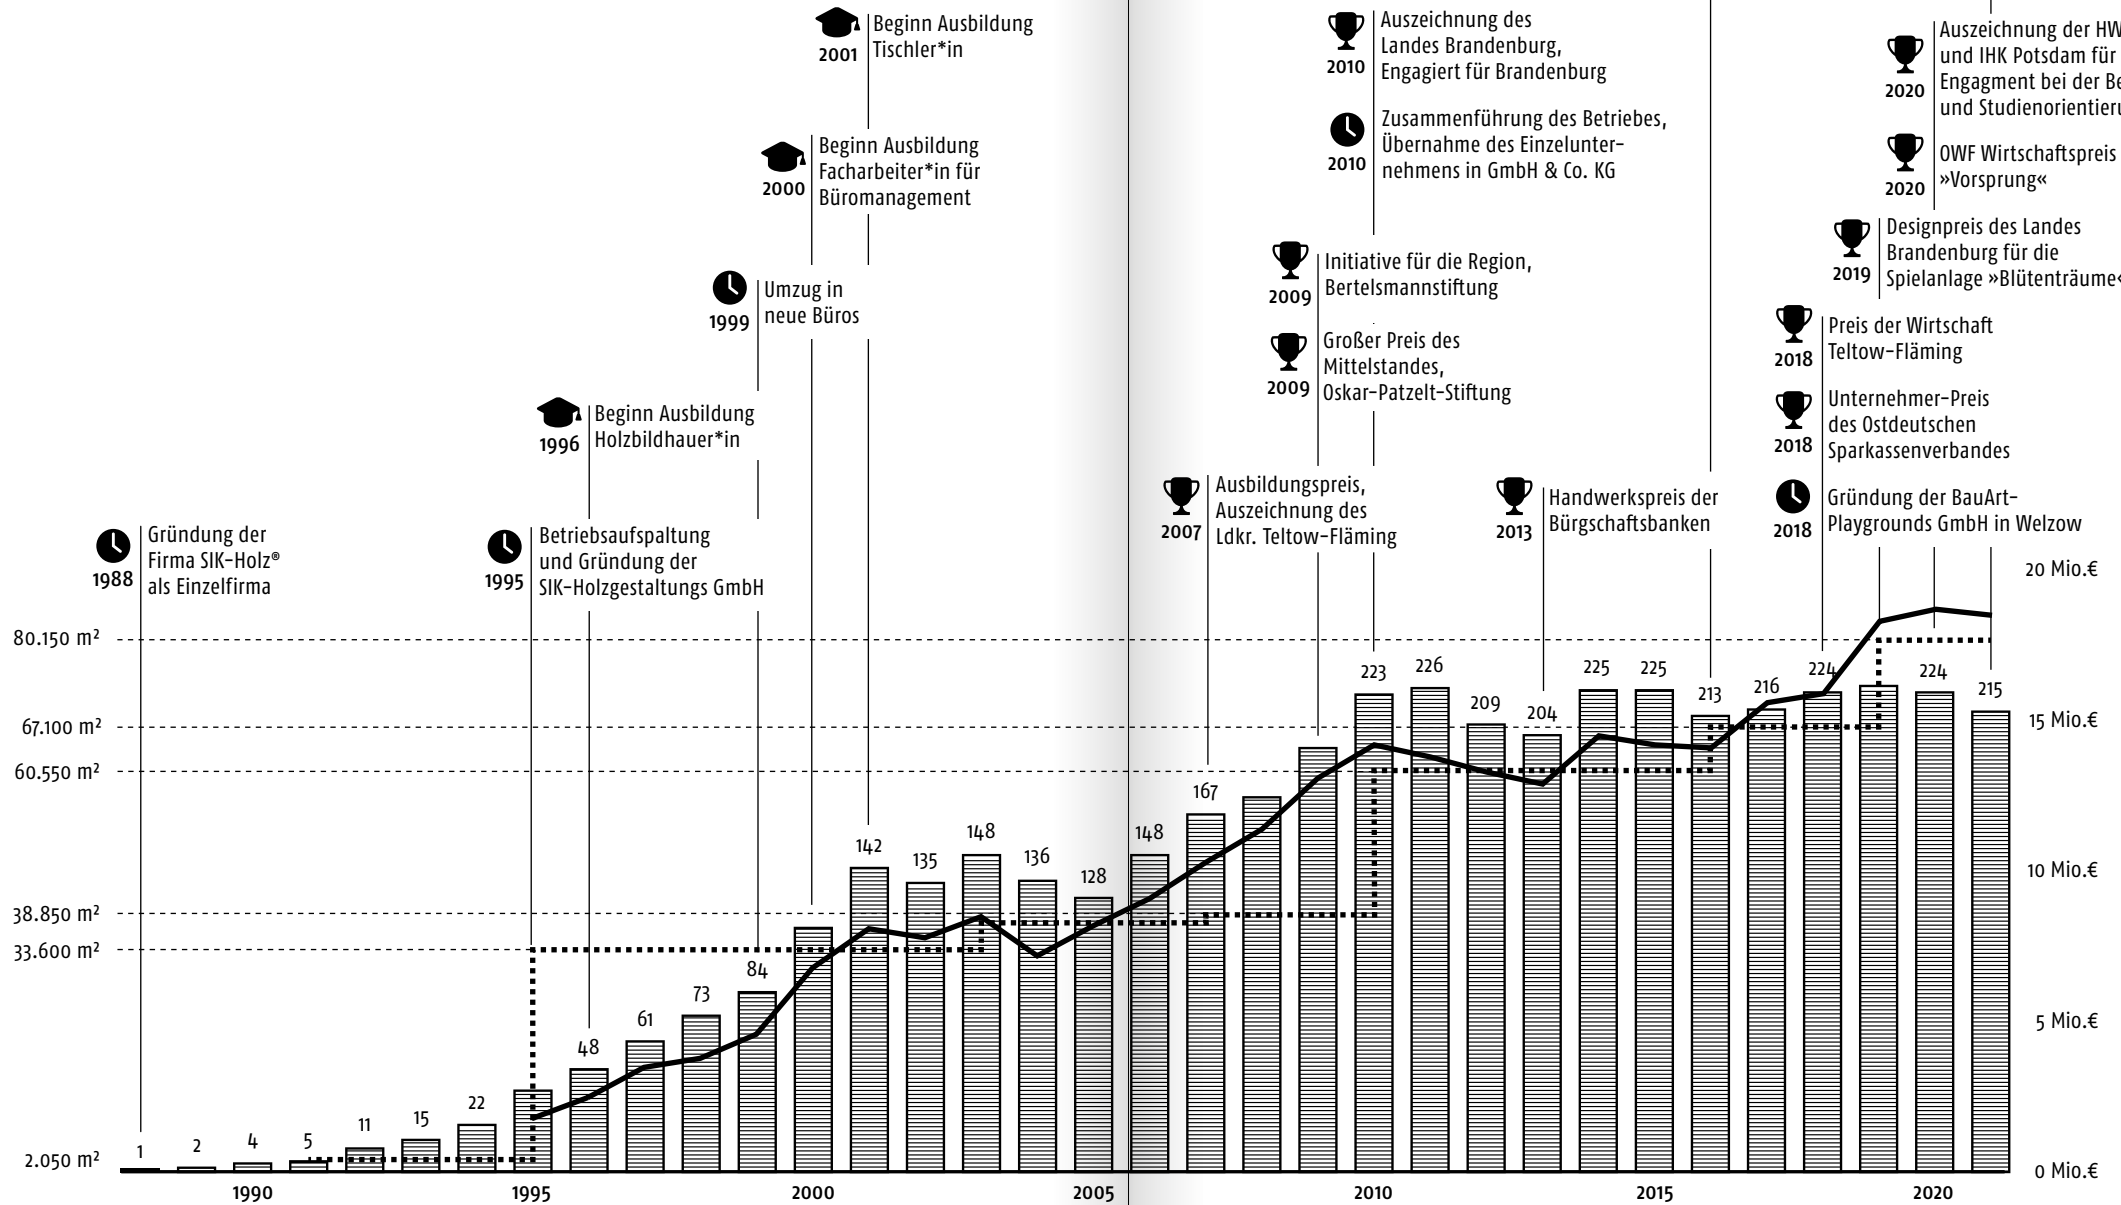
2001 Beginn Ausbildung Tischler*in

2000 Beginn Ausbildung Facharbeiter*in für Büromanagement

1999 Umzug in neue Büros

1996 Beginn Ausbildung Holzbildhauer*in

1988 Gründung der Firma SIK-Holz® als Einzelfirma

1995 Betriebsaufspaltung und Gründung der SIK-Holzgestaltungs GmbH

2010 Auszeichnung des Landes Brandenburg, Engagiert für Brandenburg

2010 Zusammenführung des Betriebes, Übernahme des Einzelunternehmens in GmbH & Co. KG

2009 Initiative für die Region, Bertelsmannstiftung

2009 Großer Preis des Mittelstandes, Oskar-Patzelt-Stiftung

2007 Ausbildungspreis, Auszeichnung des Ldkr. Teltow-Fläming

2013 Handwerkspreis der Bürgschaftsbanken

2020 Auszeichnung der HW und IHK Potsdam für Engagment bei der Be und Studienorientieru

2020 OWF Wirtschaftspreis »Vorsprung«

2019 Designpreis des Landes Brandenburg für die Spielanlage »Blütenträume«

2018 Preis der Wirtschaft Teltow-Fläming

2018 Unternehmer-Preis des Ostdeutschen Sparkassenverbandes

2018 Gründung der BauArt-Playgrounds GmbH in Welzow

80.150 m²
67.100 m²
60.550 m²
38.850 m²
33.600 m²
2.050 m²

20 Mio.€
15 Mio.€
10 Mio.€
5 Mio.€
0 Mio.€

1 2 4 5 11 15 22 48 61 73 84 142 135 148 136 128 148 167 223 226 209 204 225 225 213 216 224 224 215

1990 1995 2000 2005 2010 2015 2020